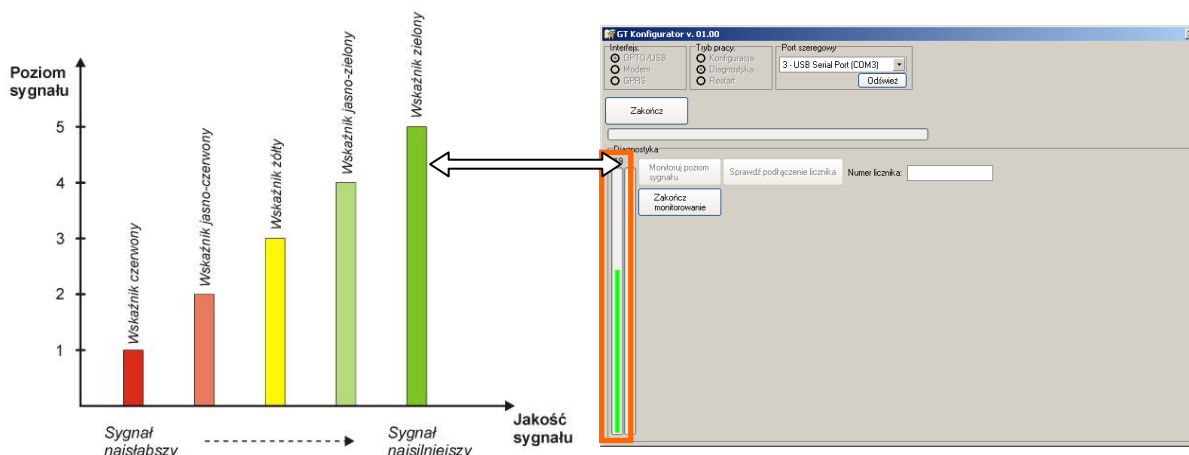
Poziom sygnału

5
4
3
2
1

Wskaźnik czerwony
Wskaźnik jasno-czerwony
Wskaźnik żółty
Wskaźnik jasno-zielony
Wskaźnik zielony

Jakość sygnału

Sygnał najsłabszy
Sygnał najsilniejszy

GT Konfigurator v. 01.00

Interfejs:
OPTO/USB
Modem
GPRS

Tryb pracy:
Konfiguracja
Diagnostyka
Restart

Port szeregowy
3 - USB Serial Port (COM3)
Odśwież

Zakończ

Diagnostyka
Monitoruj poziom sygnału
Sprawdź podłączenie licznika
Numer licznika:
Zakończ monitorowanie